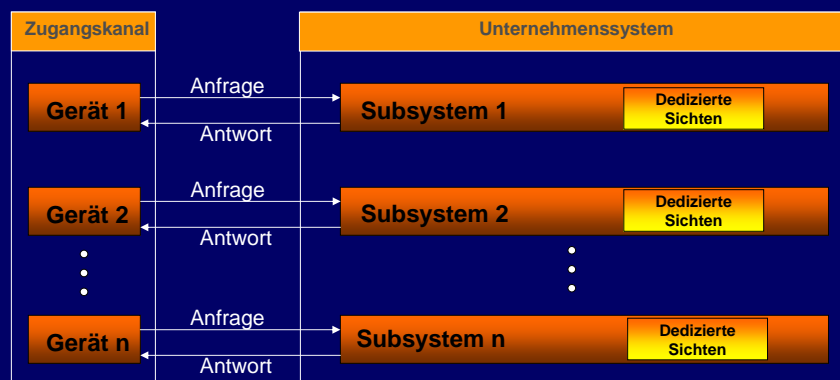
Zugangskanal

Unternehmenssystem

Gerät 1

Anfrage

Antwort

Subsystem 1

Dedizierte Sichten

Gerät 2

Anfrage

Antwort

Subsystem 2

Dedizierte Sichten

Gerät n

Anfrage

Antwort

Subsystem n

Dedizierte Sichten